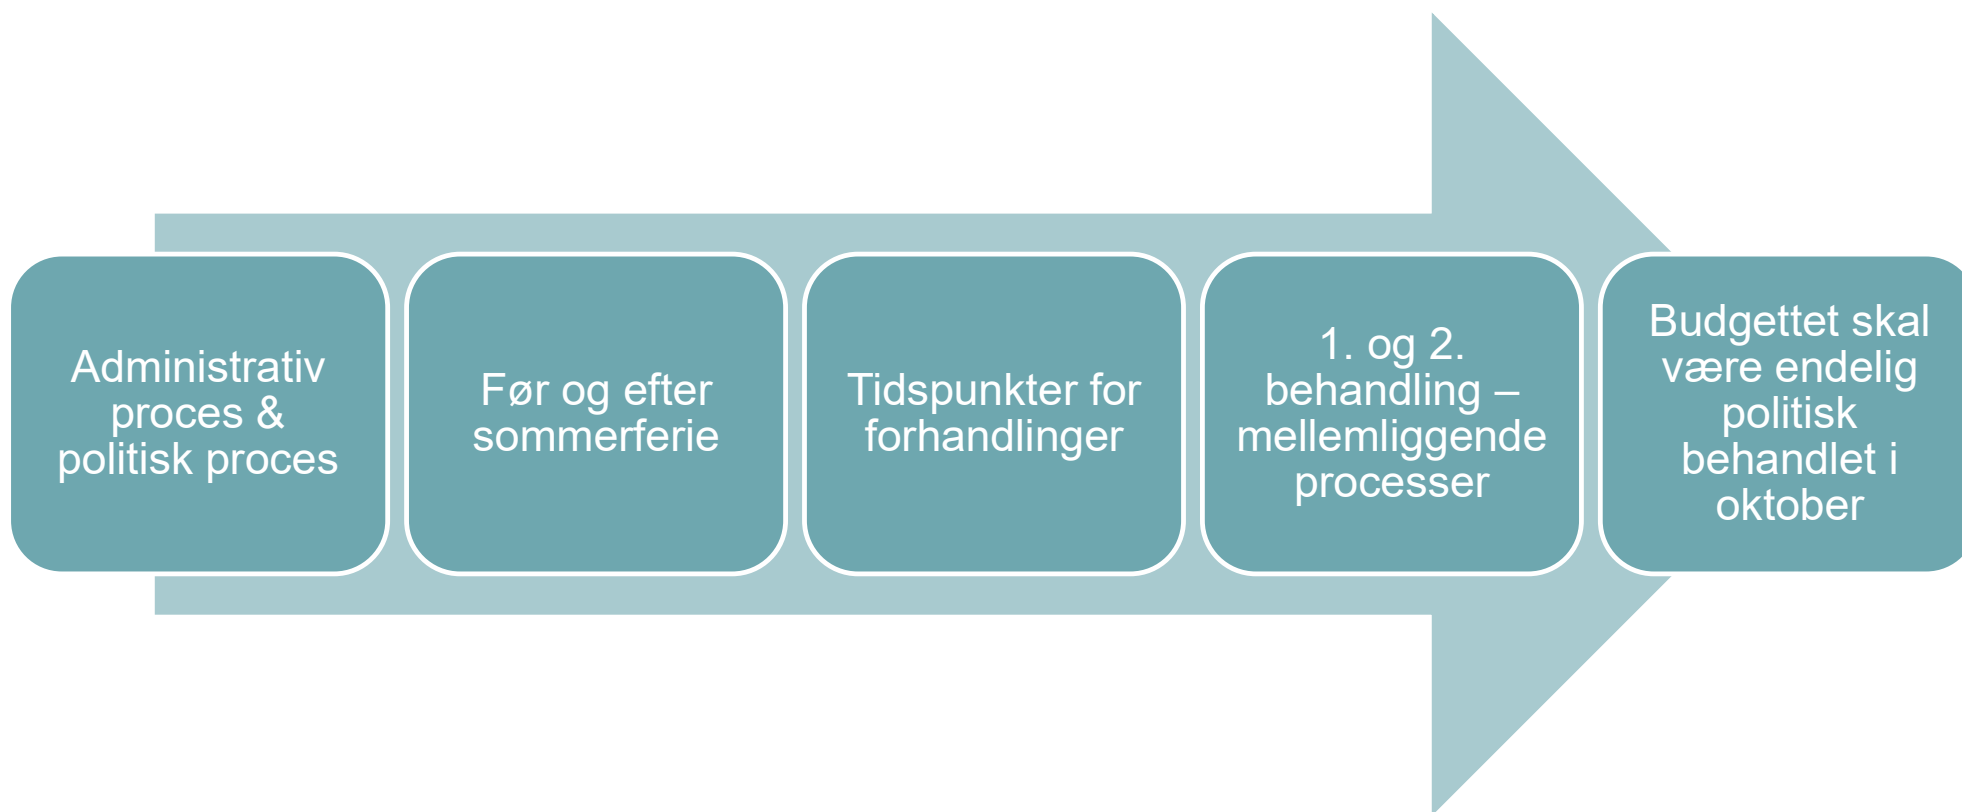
Administrativ proces & politisk proces

Før og efter sommerferie

Tidspunkter for forhandlinger

1. og 2. behandling – mellemliggende processer

Budgettet skal være endelig politisk behandlet i oktober